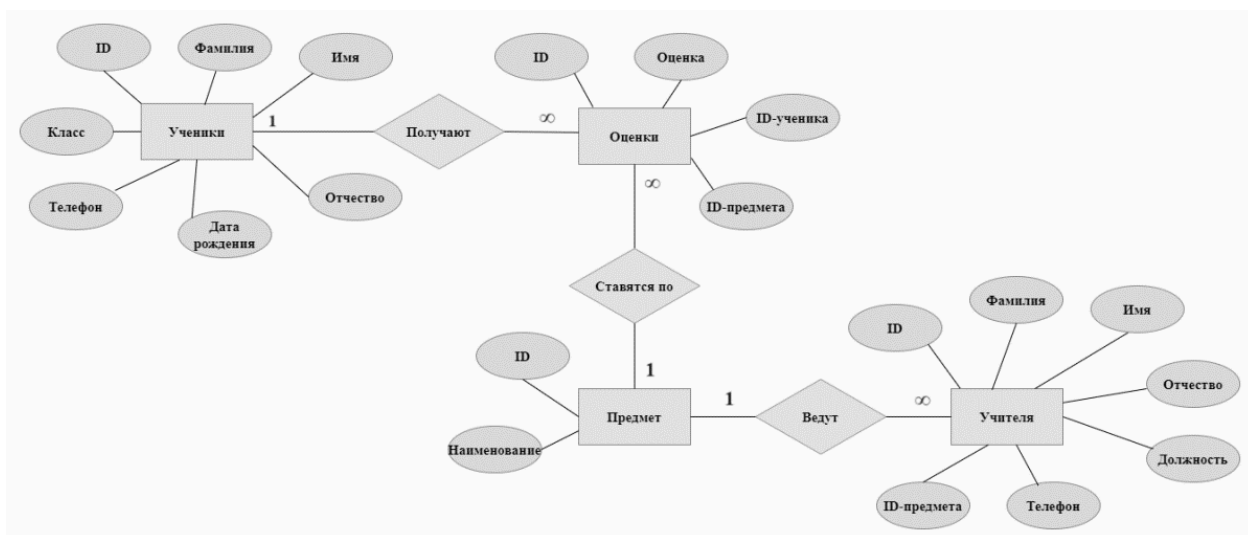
ID
Фамилия
Имя
Класс
Ученики
1
Получают
$\infty$
Оценки
ID
Оценка
ID-ученика
Телефон
Дата рождения
Отчество
$\infty$
ID-предмета
Ставятся по
1
ID
Предмет
1
Ведут
$\infty$
Учителя
Наименование
ID
Фамилия
Имя
Отчество
Должность
ID-предмета
Телефон